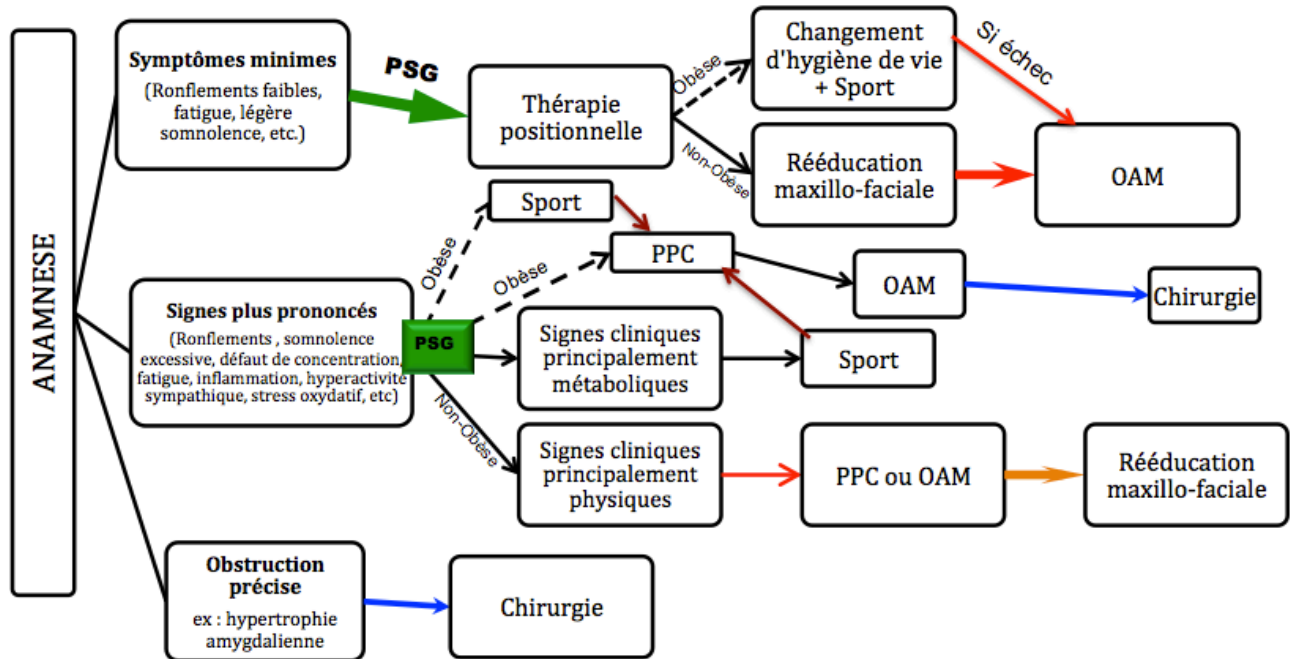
ANAMNESE

Symptômes minimes
(Ronflements faibles, fatigue, légère somnolence, etc.)

PSG

Thérapie positionnelle

Obèse

Non-Obèse

Changement d'hygiène de vie + Sport

Si échec

Rééducation maxillo-faciale

OAM

Sport

PPC

Obèse

Obèse

OAM

Chirurgie

Signes plus prononcés
(Ronflements , somnolence excessive, défaut de concentration, fatigue, inflammation, hyperactivité sympathique, stress oxydatif, etc)

PSG

Signes cliniques principalement métaboliques

Sport

Non-Obèse

Signes cliniques principalement physiques

PPC ou OAM

Rééducation maxillo-faciale

Obstruction précise
ex : hypertrophie amygdalienne

Chirurgie